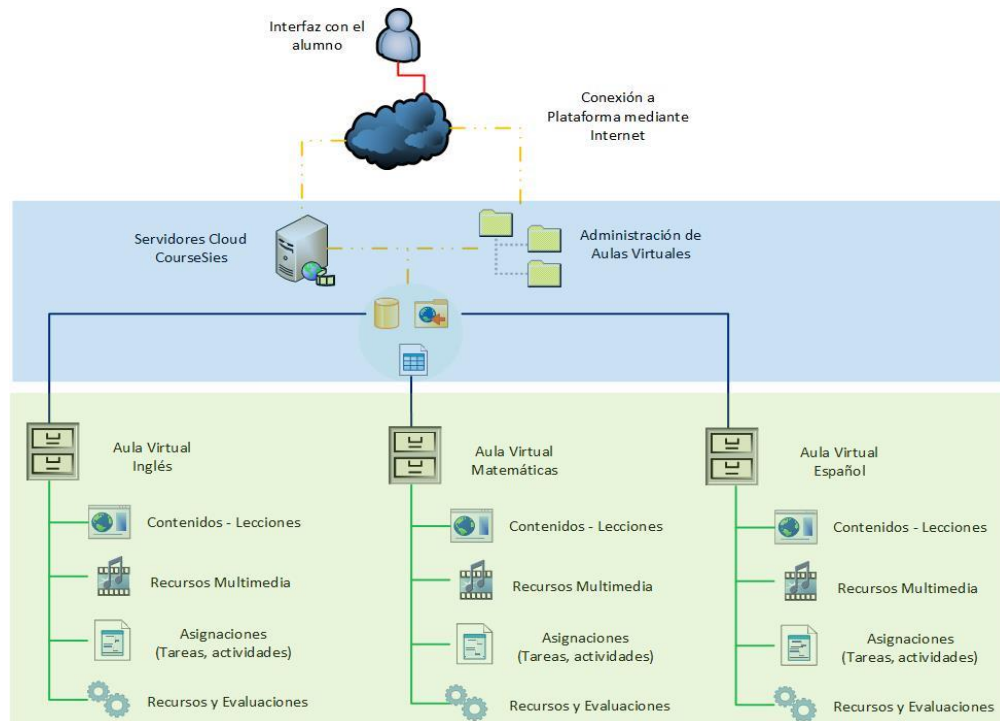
Interfaz con el alumno

Conexión a Plataforma mediante Internet

Servidores Cloud CourseSies

Administración de Aulas Virtuales

Aula Virtual Inglés

Contenidos - Lecciones

Recursos Multimedia

Asignaciones (Tareas, actividades)

Recursos y Evaluaciones

Aula Virtual Matemáticas

Contenidos - Lecciones

Recursos Multimedia

Asignaciones (Tareas, actividades)

Recursos y Evaluaciones

Aula Virtual Español

Contenidos - Lecciones

Recursos Multimedia

Asignaciones (Tareas, actividades)

Recursos y Evaluaciones